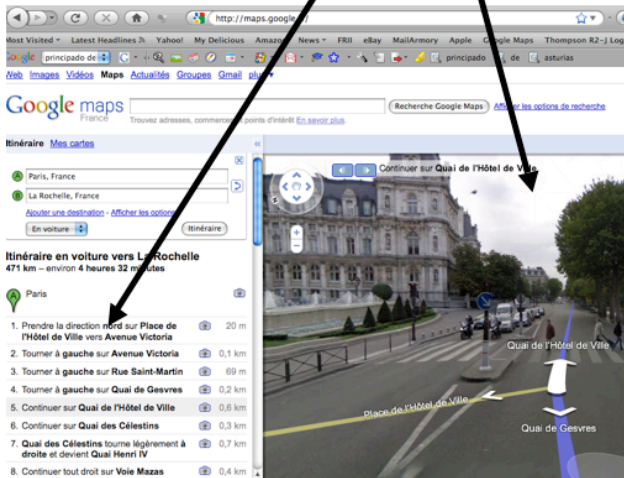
http://maps.google

Most Visited ▾ Latest Headlines Yahoo! My Delicious Amazon News ▾ FRII eBay MailArmory Apple Google Maps Thompson R2-J Log

principado de principado de asturias

Web Images Vidéos Maps Actualités Groupes Gmail plus ▾

Google maps France

Recherche Google Maps Afficher les options de recherche

Trouvez adresses, commerces, points d'intérêt En savoir plus.

Itinéraire Mes cartes

A Paris, France

B La Rochelle, France

Ajouter une destination - Afficher les options

En voiture Itinéraire

Itinéraire en voiture vers La Rochelle
471 km – environ 4 heures 32 minutes

A Paris

1. Prendre la direction nord sur Place de l'Hôtel de Ville vers Avenue Victoria 20 m
2. Tourner à gauche sur Avenue Victoria 0,1 km
3. Tourner à gauche sur Rue Saint-Martin 69 m
4. Tourner à gauche sur Quai de Gesvres 0,2 km
5. Continuer sur Quai de l'Hôtel de Ville 0,6 km
6. Continuer sur Quai des Célestins 0,3 km
7. Quai des Célestins tourne légèrement à droite et devient Quai Henri IV 0,7 km
8. Continuer tout droit sur Voie Mazas 0,4 km

Continuer sur Quai de l'Hôtel de Ville

Quai de l'Hôtel de Ville

Place de l'Hôtel de Ville

Quai de Gesvres